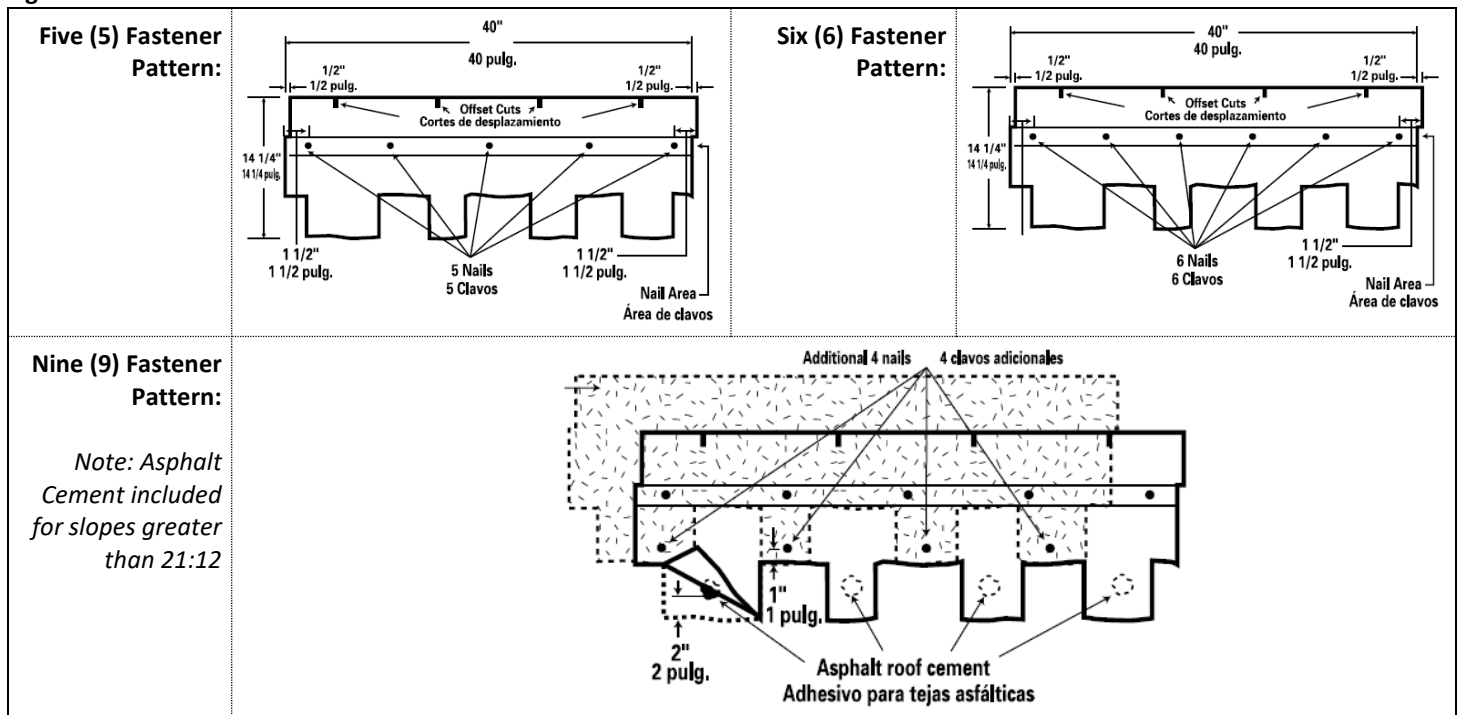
| Five (5) Fastener Pattern: | 40" 40 pulg. 1/2" 1/2 pulg. 1/2" 1/2 pulg. Offset Cuts Cortes de desplazamiento 14 1/4" 14 1/4 pulg. 1 1/2" 1 1/2 pulg. 5 Nails 5 Clavos 1 1/2" 1 1/2 pulg. Nail Area Área de clavos | Six (6) Fastener Pattern: | 40" 40 pulg. 1/2" 1/2 pulg. 1/2" 1/2 pulg. Offset Cuts Cortes de desplazamiento 14 1/4" 14 1/4 pulg. 6 Nails 6 Clavos 1 1/2" 1 1/2 pulg. Nail Area Área de clavos |
|---|---|---|---|
| Nine (9) Fastener Pattern: *Note: Asphalt Cement included for slopes greater than 21:12* | Additional 4 nails 4 clavos adicionales 1" 1 pulg. 2" 2 pulg. Asphalt roof cement Adhesivo para tejas asfálticas | | |